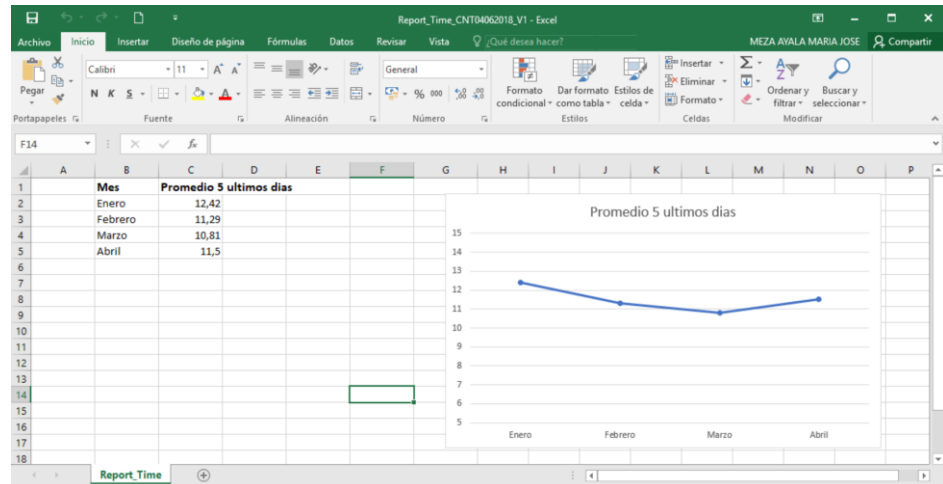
Report_Time_CNT04062018_V1 - Excel

Archivo Inicio Insertar Diseño de página Fórmulas Datos Revisar Vista ¿Qué desea hacer? MEZA AYALA MARIA JOSE Compartir

Pegar
Portapapeles
Calibri 11
N K S
Fuente
Alineación
General
% 000
Número
Formato condicional
Dar formato como tabla
Estilos de celda
Estilos
Insertar
Eliminar
Formato
Celdas
Ordenar y filtrar
Buscar y seleccionar
Modificar

F14 $f_x$

| | A | B | C | D | E | F | G | H | I | J | K | L | M | N | O | P |
|---|---|---|---|---|---|---|---|---|---|---|---|---|---|---|---|---|
| 1 | | Mes | Promedio 5 ultimos dias | | | | | | | | | | | | | |
| 2 | | Enero | 12,42 | | | | | | | | | | | | | |
| 3 | | Febrero | 11,29 | | | | | | | | | | | | | |
| 4 | | Marzo | 10,81 | | | | | | | | | | | | | |
| 5 | | Abril | 11,5 | | | | | | | | | | | | | |
| 6 | | | | | | | | | | | | | | | | |
| 7 | | | | | | | | | | | | | | | | |
| 8 | | | | | | | | | | | | | | | | |
| 9 | | | | | | | | | | | | | | | | |
| 10 | | | | | | | | | | | | | | | | |
| 11 | | | | | | | | | | | | | | | | |
| 12 | | | | | | | | | | | | | | | | |
| 13 | | | | | | | | | | | | | | | | |
| 14 | | | | | | | | | | | | | | | | |
| 15 | | | | | | | | | | | | | | | | |
| 16 | | | | | | | | | | | | | | | | |
| 17 | | | | | | | | | | | | | | | | |
| 18 | | | | | | | | | | | | | | | | |

Promedio 5 ultimos dias
15
14
13
12
11
10
9
8
7
6
5
Enero Febrero Marzo Abril

Report_Time